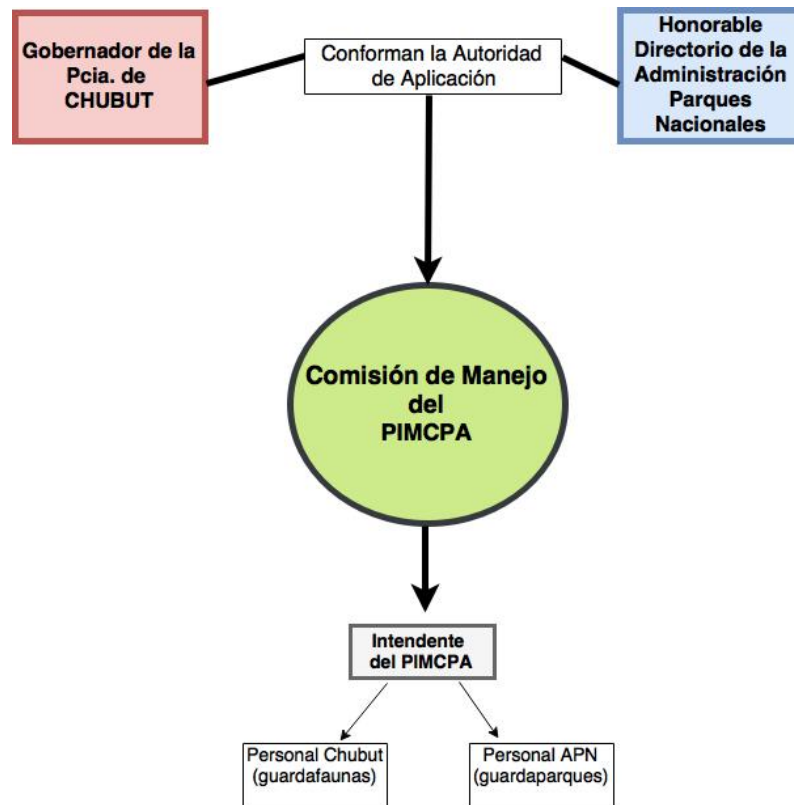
Gobernador de la Pcia. de CHUBUT

Conforman la Autoridad de Aplicación

Honorable Directorio de la Administración Parques Nacionales

Comisión de Manejo del PIMCPA

Intendente del PIMCPA

Personal Chubut (guardafaunas)

Personal APN (guardaparques)